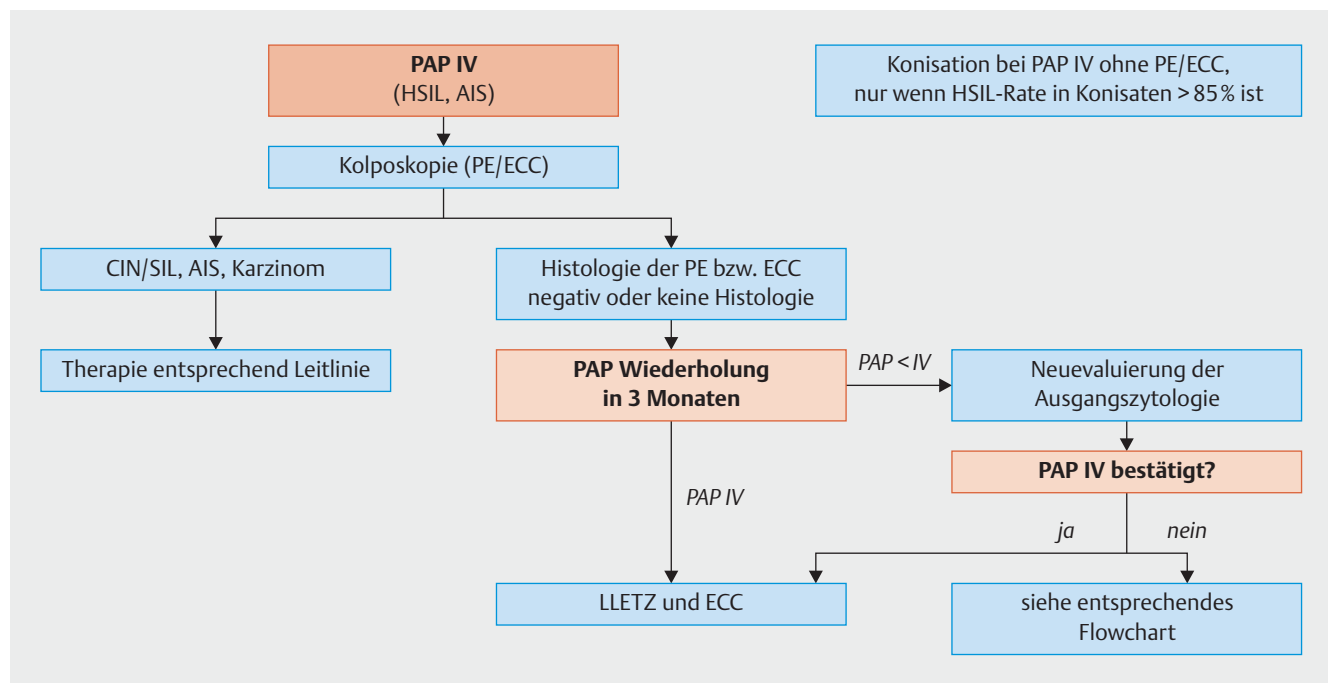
PAP IV
(HSIL, AIS)

Konisation bei PAP IV ohne PE/ECC, nur wenn HSIL-Rate in Konisaten > 85 % ist

Kolposkopie (PE/ECC)

CIN/SIL, AIS, Karzinom

Therapie entsprechend Leitlinie

Histologie der PE bzw. ECC negativ oder keine Histologie

PAP Wiederholung in 3 Monaten

PAP < IV

Neuevaluierung der Ausgangszytologie

PAP IV bestätigt?

PAP IV

ja

nein

LLETZ und ECC

siehe entsprechendes Flowchart